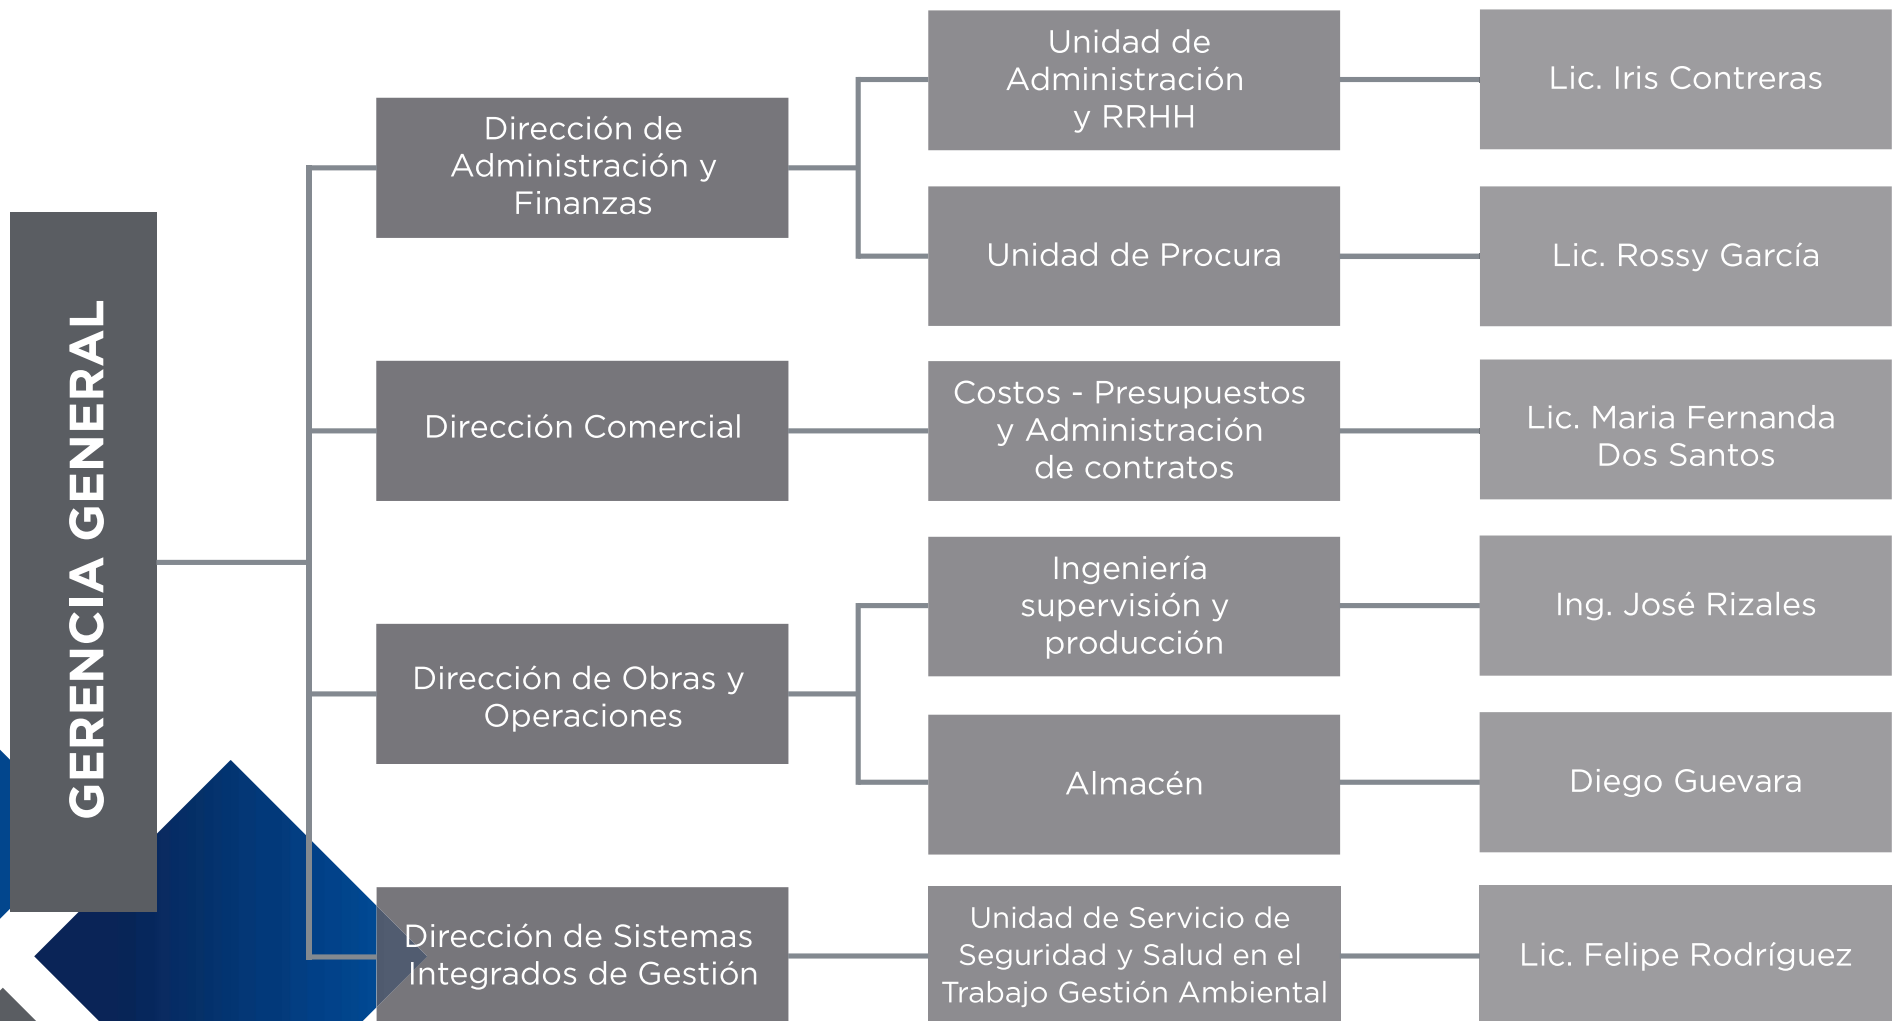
GERENCIA GENERAL

Dirección de Administración y Finanzas

Unidad de Administración y RRHH

Lic. Iris Contreras

Unidad de Procura

Lic. Rossy García

Dirección Comercial

Costos - Presupuestos y Administración de contratos

Lic. Maria Fernanda Dos Santos

Dirección de Obras y Operaciones

Ingeniería supervisión y producción

Ing. José Rizales

Almacén

Diego Guevara

Dirección de Sistemas Integrados de Gestión

Unidad de Servicio de Seguridad y Salud en el Trabajo Gestión Ambiental

Lic. Felipe Rodríguez